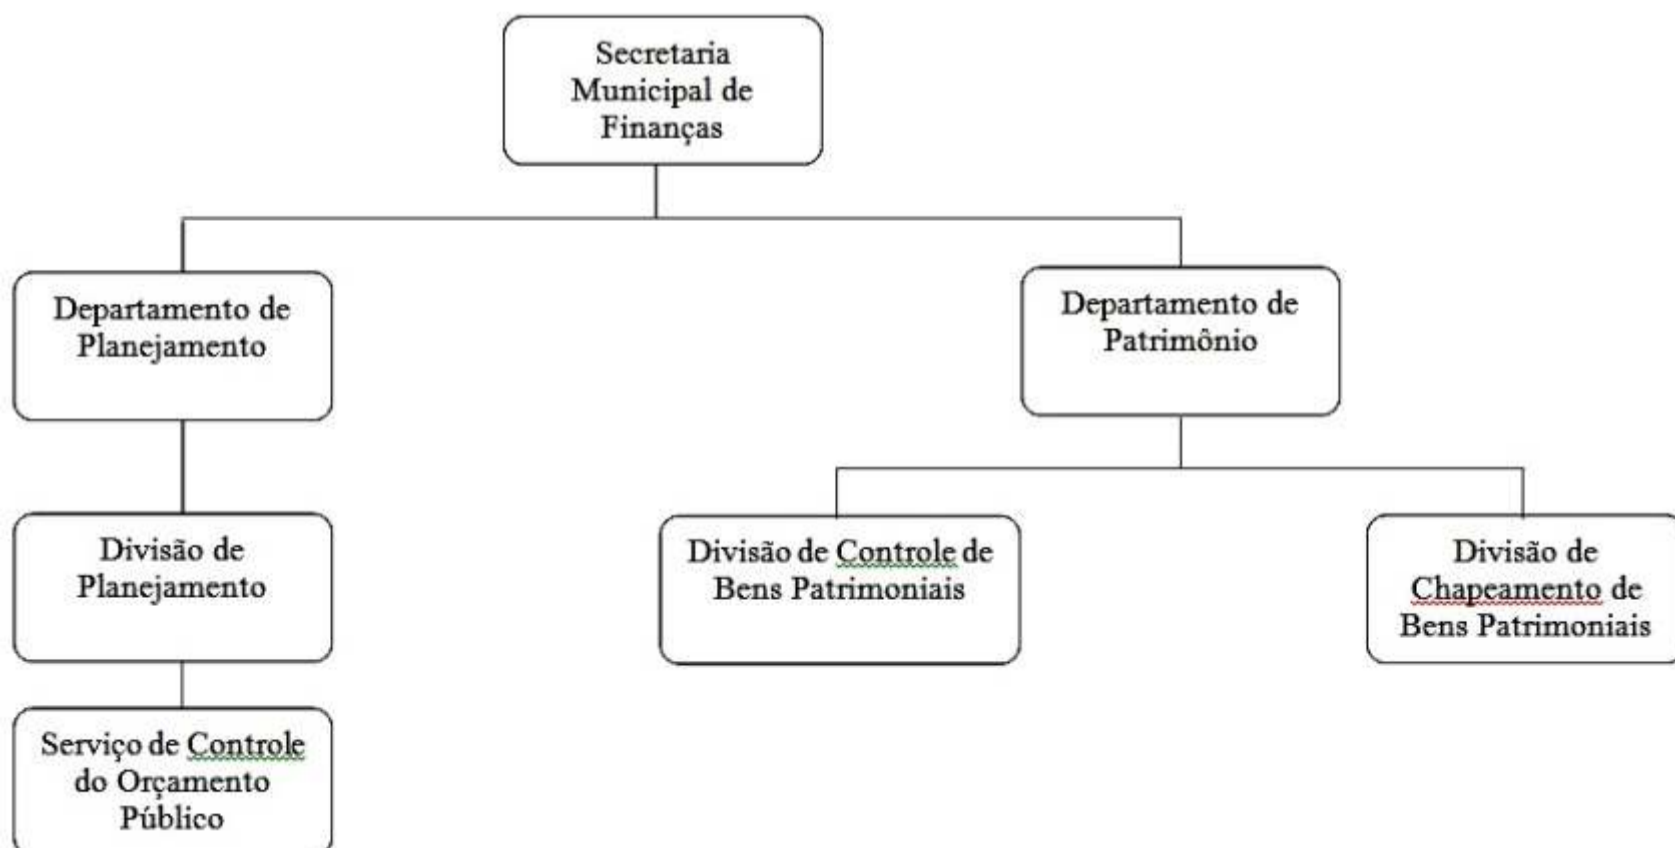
Secretaria Municipal de Finanças

Departamento de Planejamento

Departamento de Patrimônio

Divisão de Planejamento

Divisão de Controle de Bens Patrimoniais

Divisão de Chapeamento de Bens Patrimoniais

Serviço de Controle do Orçamento Público